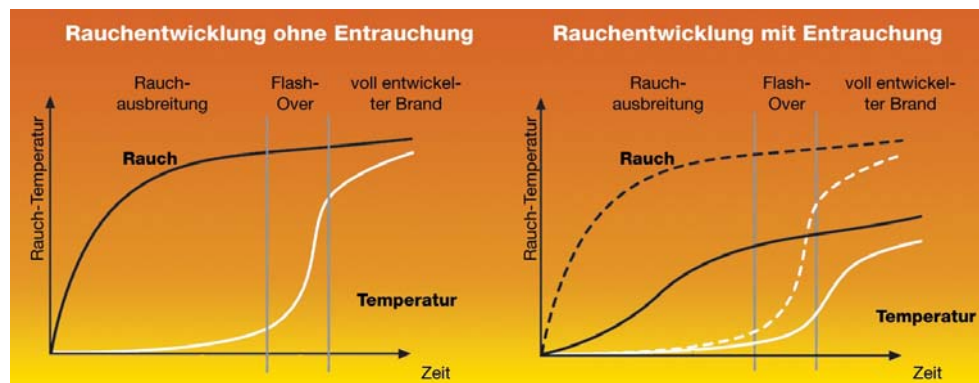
Rauchentwicklung ohne Entrauchung

Rauchausbreitung

Flash-Over

voll entwickelter Brand

Rauch-Temperatur

Rauch

Temperatur

Zeit

Rauchentwicklung mit Entrauchung

Rauchausbreitung

Flash-Over

voll entwickelter Brand

Rauch-Temperatur

Rauch

Temperatur

Zeit